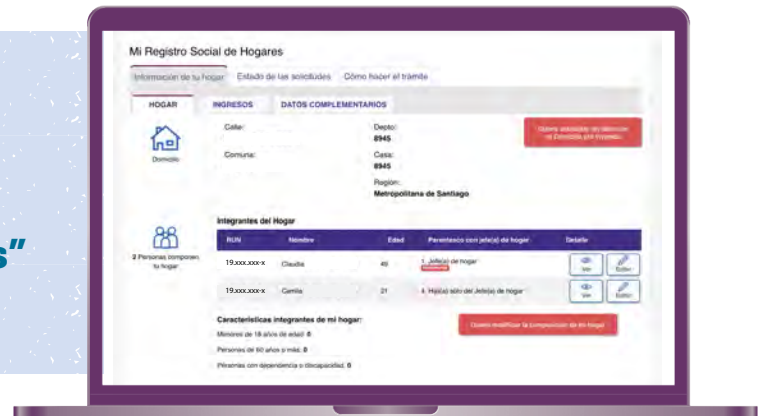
s”

Mi Registro Social de Hogares

Información de tu hogar | Estado de las solicitudes | Cómo hacer el trámite

HOGAR | INGRESOS | DATOS COMPLEMENTARIOS

Domicilio

Calle:

Comuna:

Depto:
8945

Casa:
8945

Región:
Metropolitana de Santiago

Quiero actualizar mi dirección o Domicilio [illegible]

2 Personas componen tu hogar

Integrantes del Hogar

| RUN | Nombre | Edad | Parentesco con jefe(a) de hogar | Detalle |
|---|---|---|---|---|
| 19.xxx.xxx-x | Claudia | 40 | 1. Jefe(a) de hogar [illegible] | Ver Editar |
| 19.xxx.xxx-x | Camila | 21 | 4. Hijo(a) sólo del Jefe(a) de hogar | Ver Editar |

Características integrantes de mi hogar:

Menores de 18 años de edad: 0

Personas de 60 años o más: 0

Personas con dependencia o discapacidad: 0

Quiero modificar la composición de mi hogar